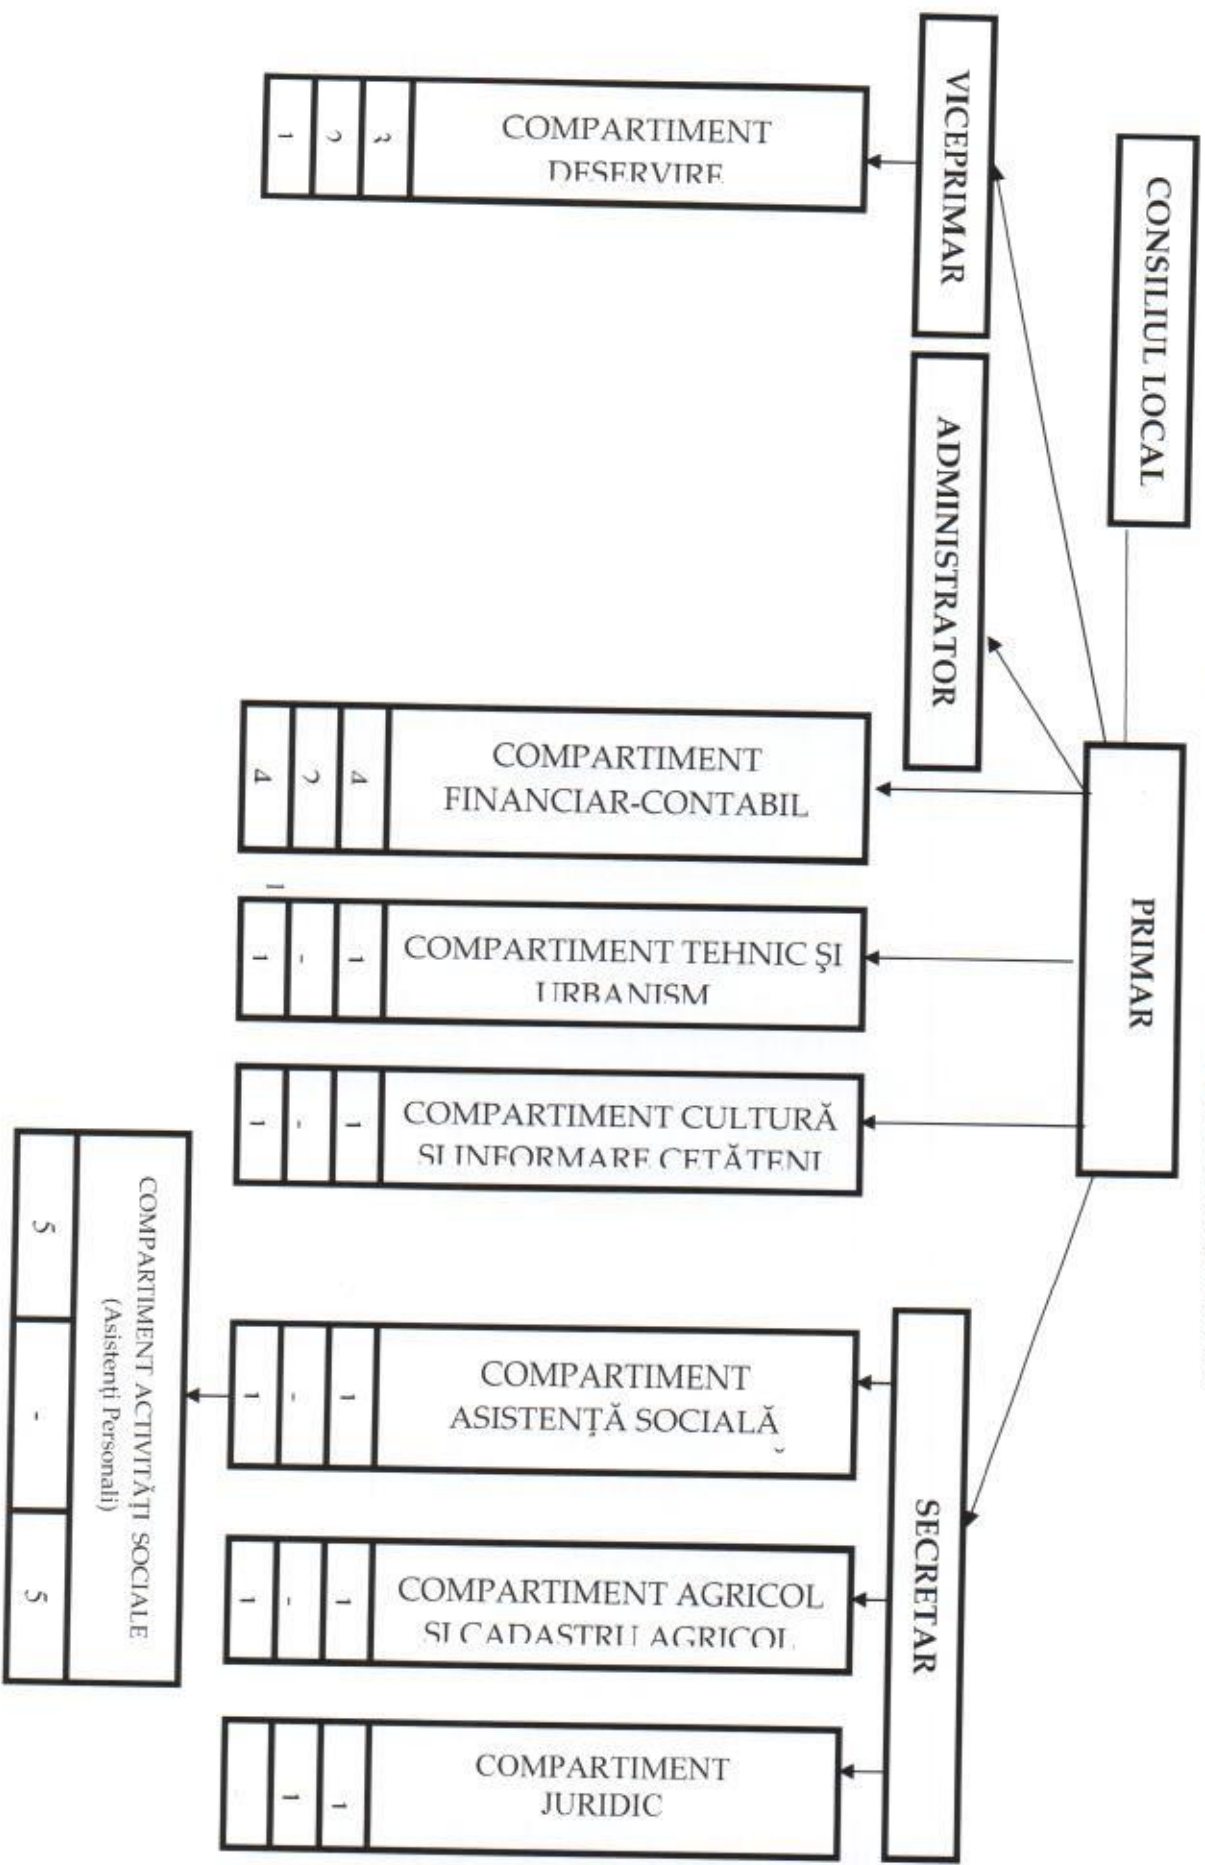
CONSILIUL LOCAL

VICEPRIMAR

ADMINISTRATOR

PRIMAR

SECRETAR

COMPARTIMENT DESERVIRE
| 3 | 2 | 1 |

COMPARTIMENT FINANCIAR-CONTABIL
| 4 | 2 | 4 |

COMPARTIMENT TEHNIC ŞI URBANISM
| 1 | - | 1 |

COMPARTIMENT CULTURĂ ŞI INFORMARE CETĂŢENI
| 1 | - | 1 |

COMPARTIMENT ASISTENŢĂ SOCIALĂ
| 1 | - | 1 |

COMPARTIMENT ACTIVITĂŢI SOCIALE (Asistenţi Personali)
| 5 | - | 5 |

COMPARTIMENT AGRICOL ŞI CADASTRU AGRICOL
| 1 | - | 1 |

COMPARTIMENT JURIDIC
| 1 | | 1 |